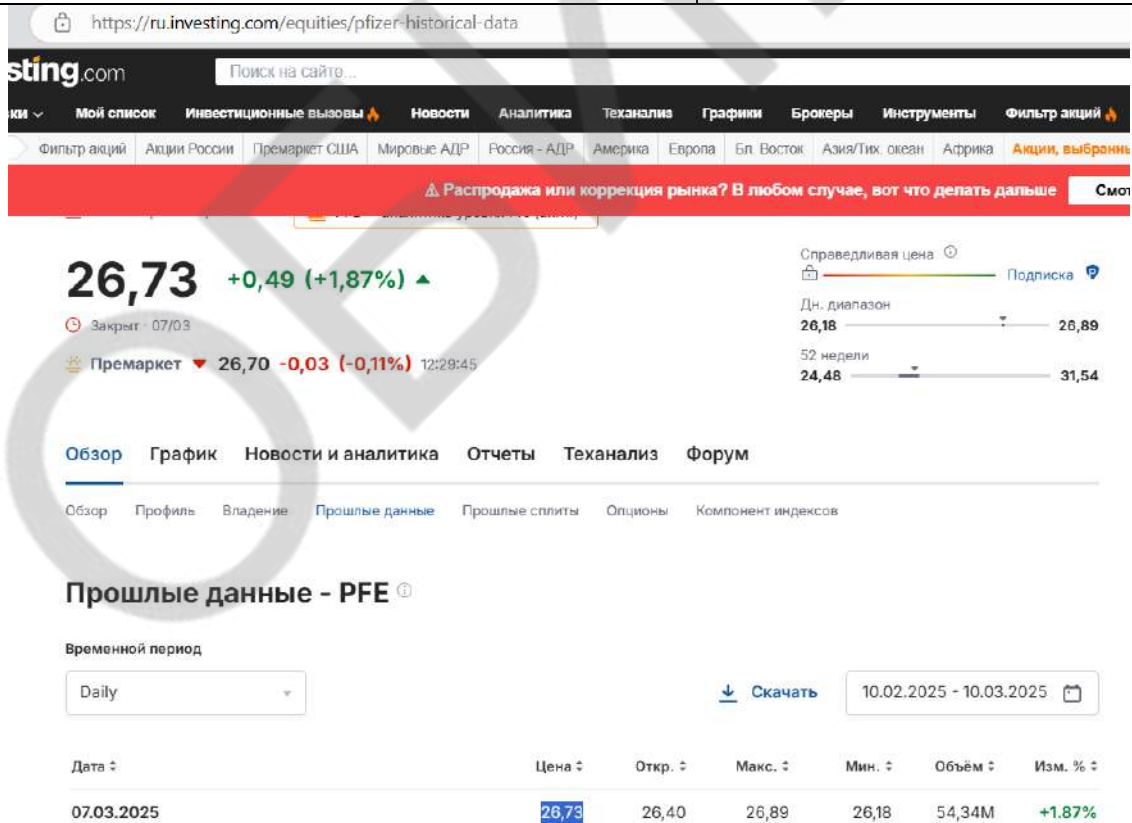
https://ru.investing.com/equities/pfizer-historical-data

sting.com Поиск на сайте...

ки Мой список Инвестиционные вызовы Новости Аналитика Теханализ Графики Брокеры Инструменты Фильтр акций

Фильтр акций | Акции России | Премаркет США | Мировые АДР | Россия - АДР | Америка | Европа | Бл. Восток | Азия/Тих. океан | Африка | Акции, выбранны

⚠ Распродажа или коррекция рынка? В любом случае, вот что делать дальше Смот

26,73 +0,49 (+1,87%)

Закрыт · 07/03

Премаркет 26,70 -0,03 (-0,11%) 12:29:45

Справедливая цена
Подписка
Дн. диапазон
26,18 26,89
52 недели
24,48 31,54

Обзор График Новости и аналитика Отчеты Теханализ Форум

Обзор Профиль Владение Прошлые данные Прошлые сплиты Опционы Компонент индексов

Прошлые данные - PFE

Временной период

Daily

Скачать

10.02.2025 - 10.03.2025

| Дата | Цена | Откр. | Макс. | Мин. | Объём | Изм. % |
|---|---|---|---|---|---|---|
| 07.03.2025 | 26,73 | 26,40 | 26,89 | 26,18 | 54,34M | +1.87% |